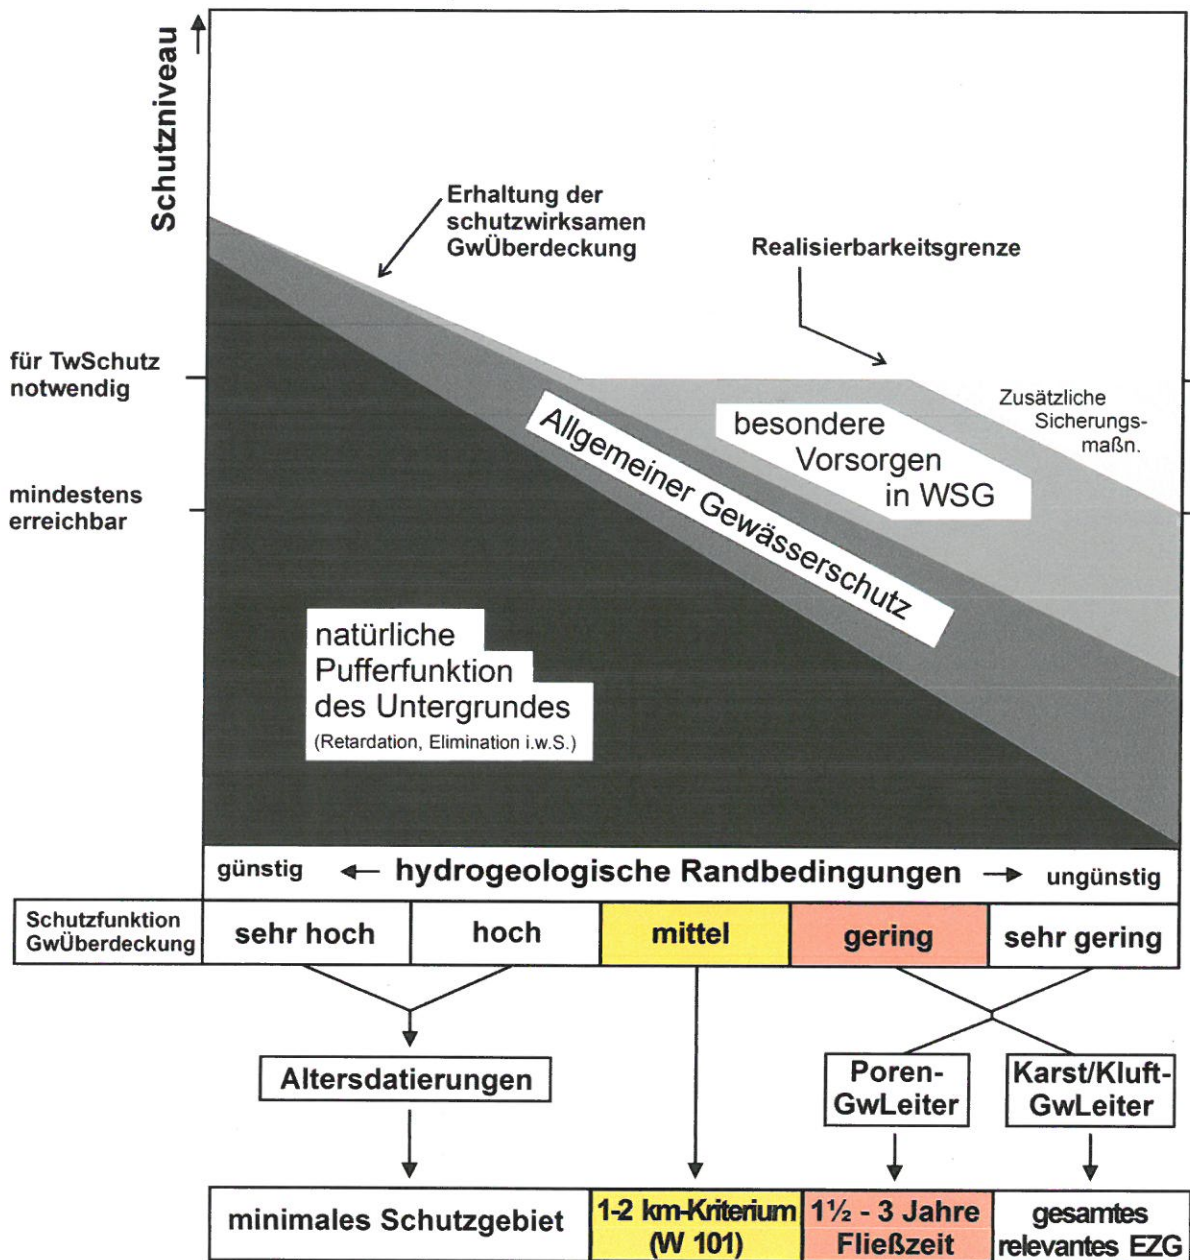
Schutzniveau

Erhaltung der schutzwirksamen GwÜberdeckung

Realisierbarkeitsgrenze

für TwSchutz notwendig

mindestens erreichbar

Zusätzliche Sicherungsmaßn.

besondere Vorsorgen in WSG

Allgemeiner Gewässerschutz

natürliche Pufferfunktion des Untergrundes
(Retardation, Elimination i.w.S.)

günstig ← hydrogeologische Randbedingungen → ungünstig

| Schutzfunktion GwÜberdeckung | sehr hoch | hoch | mittel | gering | sehr gering |
|---|---|---|---|---|---|

Altersdatierungen

Poren-GwLeiter

Karst/Kluft-GwLeiter

| minimales Schutzgebiet | 1-2 km-Kriterium (W 101) | 1½ - 3 Jahre Fließzeit | gesamtes relevantes EZG |
|---|---|---|---|